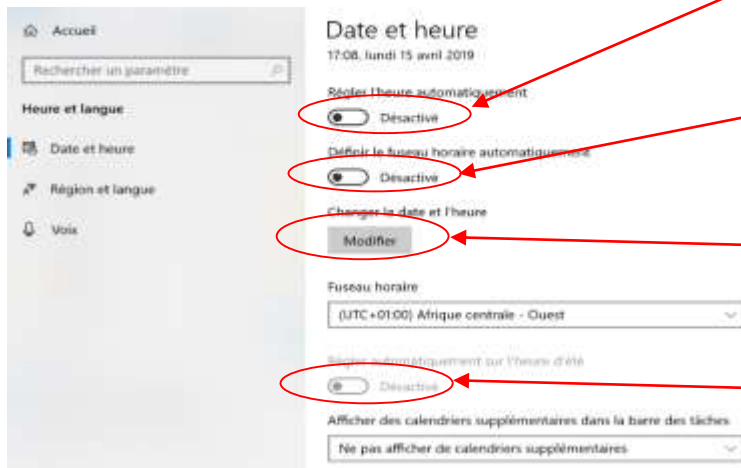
Accueil

Rechercher un paramètre

Heure et langue

Date et heure

Région et langue

Voix

Date et heure

17:08, lundi 15 avril 2019

Régler l'heure automatiquement

Désactivé

Définir le fuseau horaire automatiquement

Désactivé

Changer la date et l'heure

Modifier

Fuseau horaire

(UTC+01:00) Afrique centrale - Ouest

Régler automatiquement sur l'heure d'été

Désactivé

Afficher des calendriers supplémentaires dans la barre des tâches

Ne pas afficher de calendriers supplémentaires